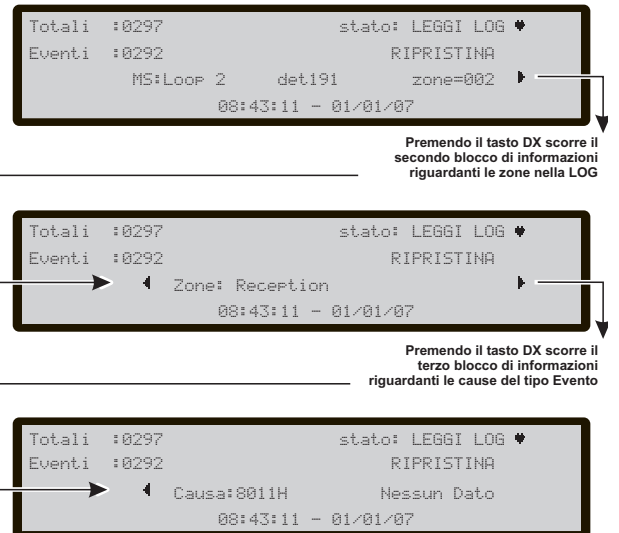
Totali :0297 stato: LEGGI LOG
Eventi :0292 RIPRISTINA
MS:Loop 2 det191 zone=002
08:43:11 – 01/01/07

Premendo il tasto DX scorre il secondo blocco di informazioni riguardanti le zone nella LOG

Totali :0297 stato: LEGGI LOG
Eventi :0292 RIPRISTINA
Zone: Reception
08:43:11 – 01/01/07

Premendo il tasto DX scorre il terzo blocco di informazioni riguardanti le cause del tipo Evento

Totali :0297 stato: LEGGI LOG
Eventi :0292 RIPRISTINA
Causa:8011H Nessun Dato
08:43:11 – 01/01/07